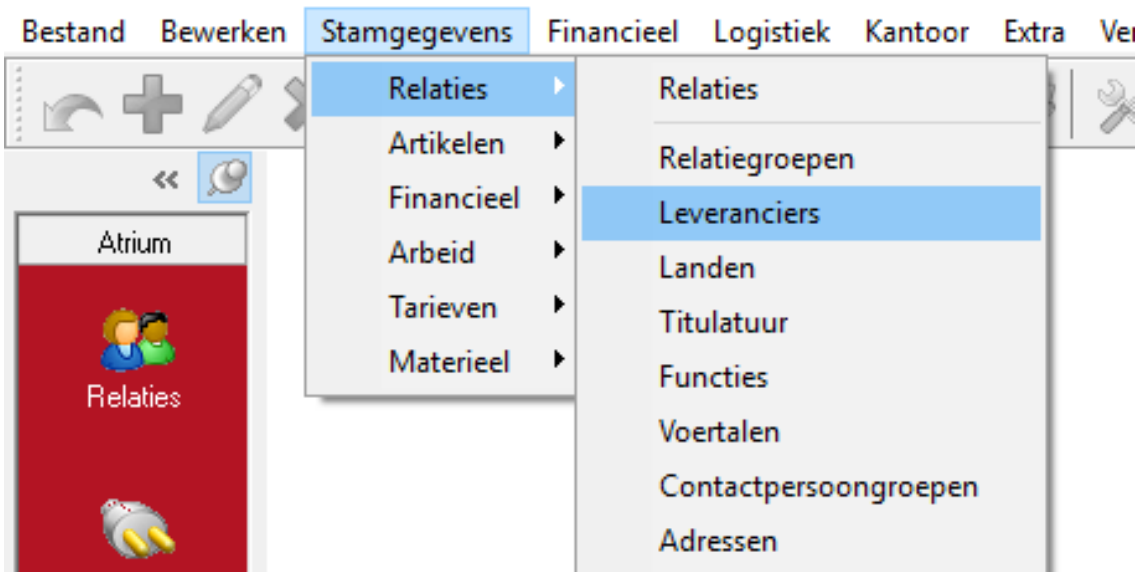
Bestand Bewerken Stamgegevens Financieel Logistiek Kantoor Extra Ve

Relaties
Artikelen
Financieel
Arbeid
Tarieven
Materieel

Relaties
Relatiegroepen
Leveranciers
Landen
Titulatuur
Functies
Voertalen
Contactpersoongroepen
Adressen

«

Atrium

Relaties